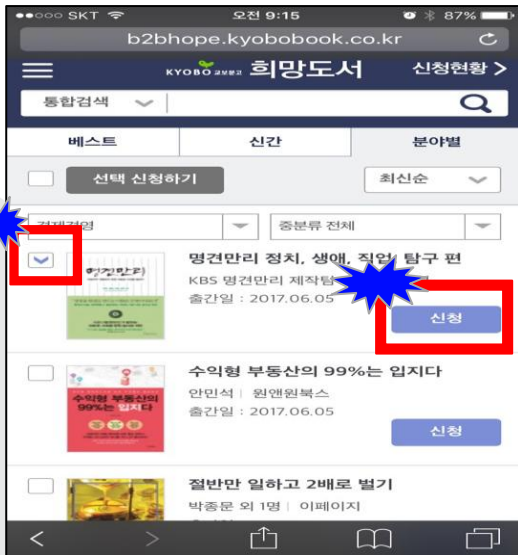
●●○○○ SKT 오전 9:15 87%

b2bhope.kyobobook.co.kr

KYOBO 교보문고 희망도서 신청현황 >

통합검색

베스트 | 신간 | 분야별

선택 신청하기 | 최신순

경제경영 | 중분류 전체

명견만리 정치, 생애, 직업, 탐구 편
KBS 명견만리 제작팀 | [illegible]
출간일 : 2017.06.05
신청

수익형 부동산의 99%는 입지다
안민석 | 원앤원북스
출간일 : 2017.06.05
신청

절반만 일하고 2배로 벌기
박종문 외 1명 | 이페이지